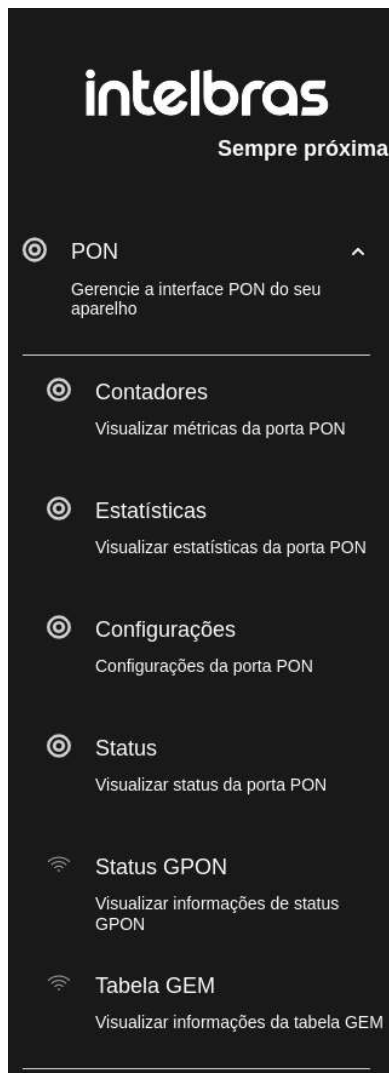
intelbras

Sempre próxima

PON

Gerencie a interface PON do seu aparelho

Contadores

Visualizar métricas da porta PON

Estatísticas

Visualizar estatísticas da porta PON

Configurações

Configurações da porta PON

Status

Visualizar status da porta PON

Status GPON

Visualizar informações de status GPON

Tabela GEM

Visualizar informações da tabela GEM